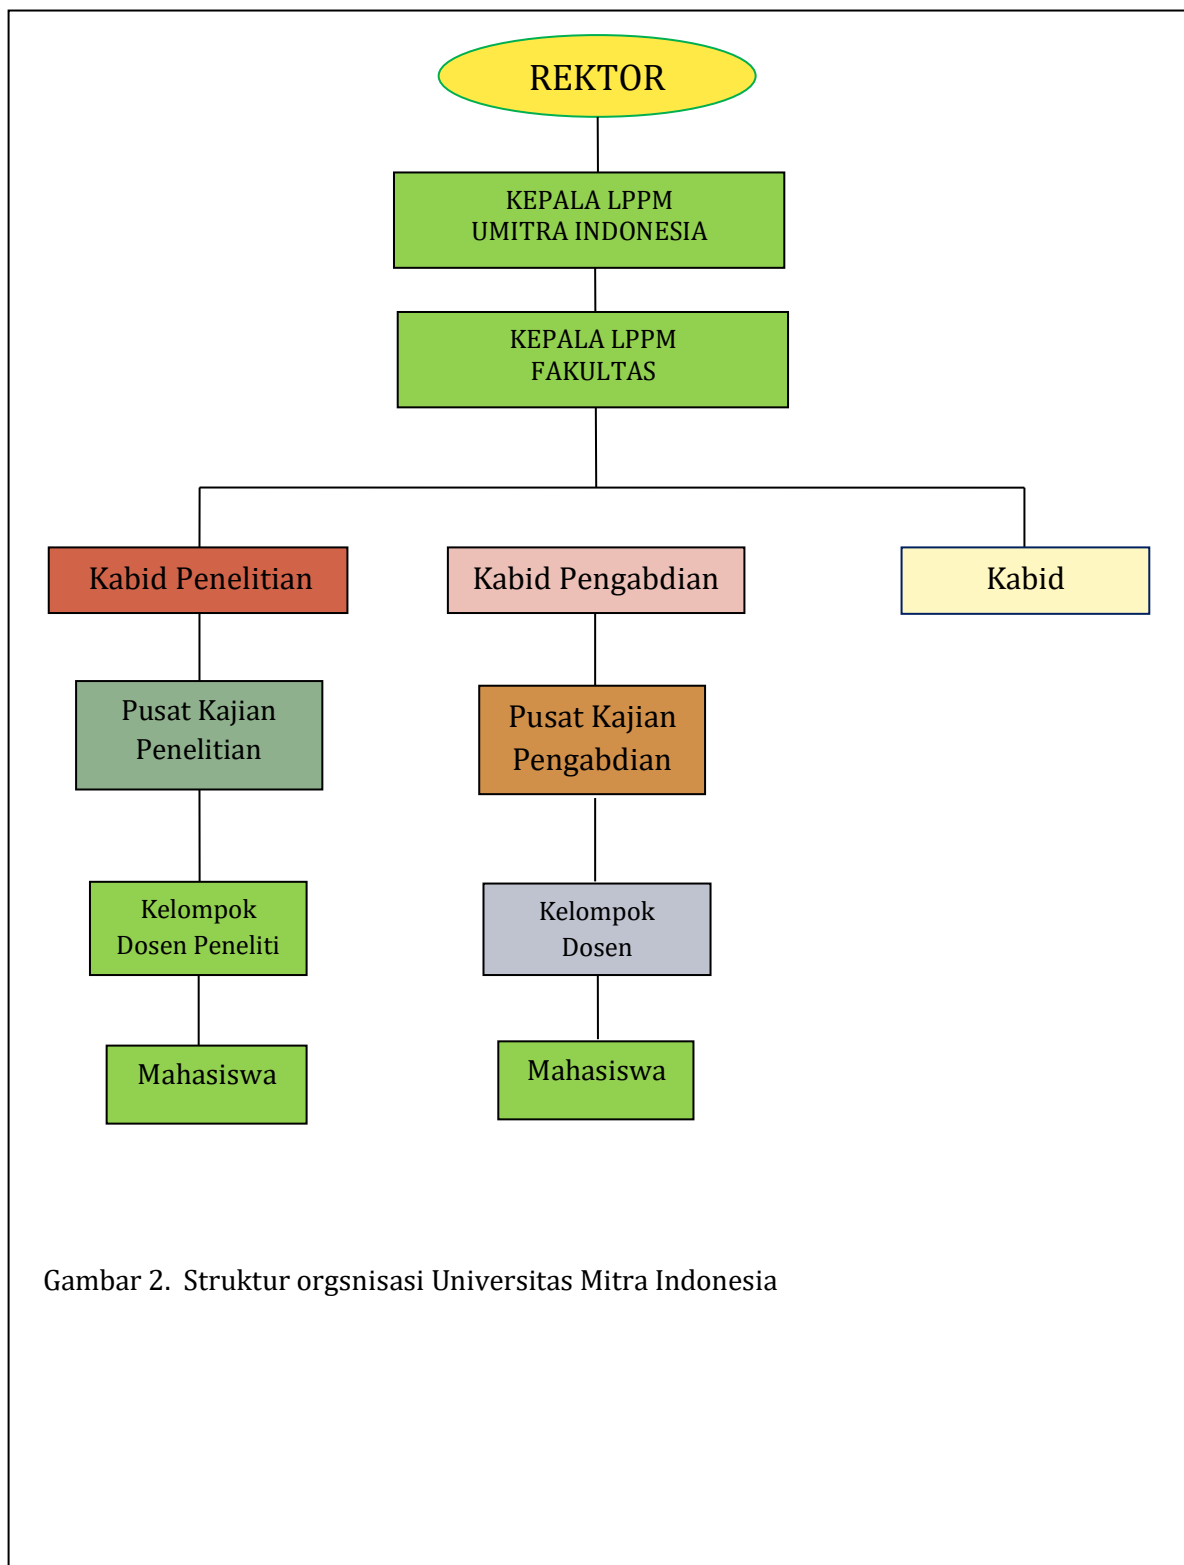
REKTOR

KEPALA LPPM
UMITRA INDONESIA

KEPALA LPPM
FAKULTAS

Kabid Penelitian

Kabid Pengabdian

Kabid

Pusat Kajian
Penelitian

Pusat Kajian
Pengabdian

Kelompok
Dosen Peneliti

Kelompok
Dosen

Mahasiswa

Mahasiswa

Gambar 2. Struktur orgsnisasi Universitas Mitra Indonesia